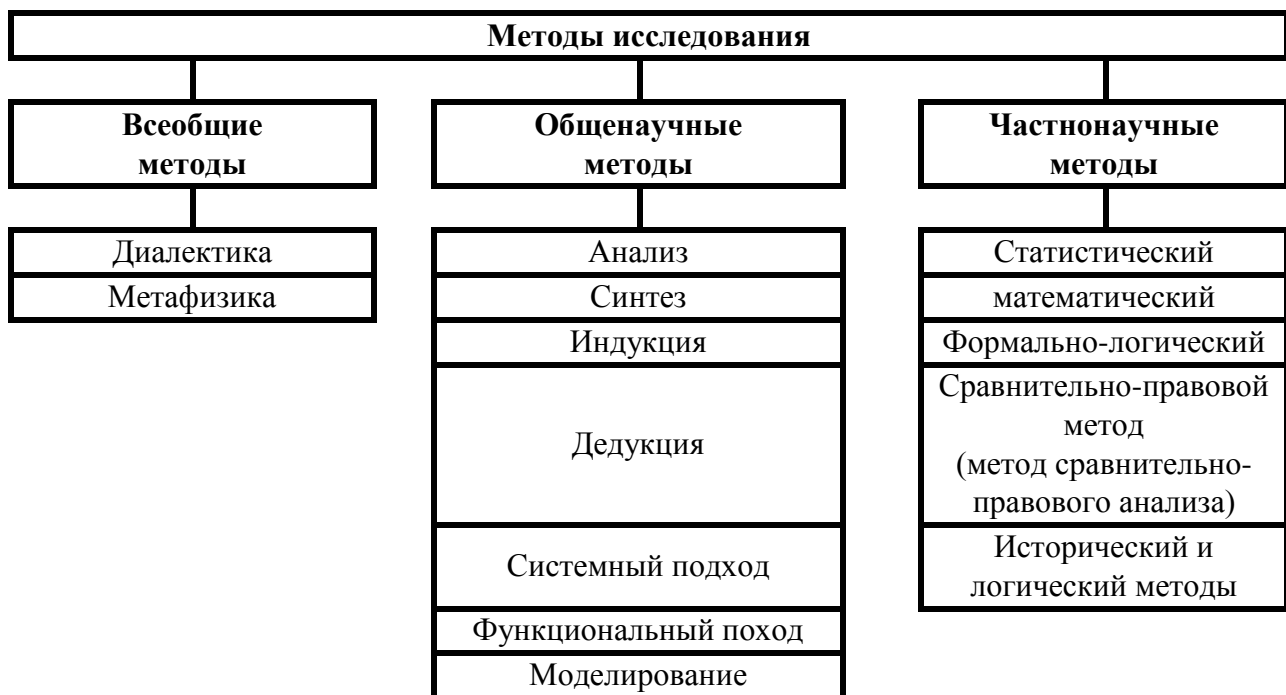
Методы исследования

Всеобщие методы

Диалектика
Метафизика

Общенаучные методы

Анализ
Синтез
Индукция
Дедукция
Системный подход
Функциональный поход
Моделирование

Частнонаучные методы

Статистический
математический
Формально-логический
Сравнительно-правовой метод (метод сравнительно-правового анализа)
Исторический и логический методы